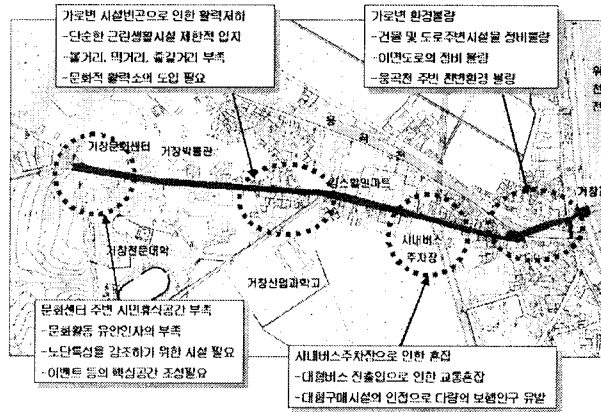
가로변 시설빈곤으로 인한 활력저하
-단순한 근린생활시설 제한적 입지
-볼거리, 먹거리, 즐길거리 부족
-문화적 활력소의 도입 필요

가로변 환경불량
-건물 및 도로주변시설물 정비불량
-이면도로의 정비 불량
-웅곡천 주변 천변환경 불량

거창문화센터
거창박물관
용
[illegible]아파트
시내버스 주차장
거창전문대학
거창산업과학고
거창

문화센터 주변 시민휴식공간 부족
-문화활동 유인인자의 부족
-노단축성을 강조하기 위한 시설 필요
-이벤트 등의 핵심공간 조성필요

시내버스주차장으로 인한 혼잡
-대형버스 진출입으로 인한 교통혼잡
-대형구매시설의 인접으로 다량의 보행인구 유발